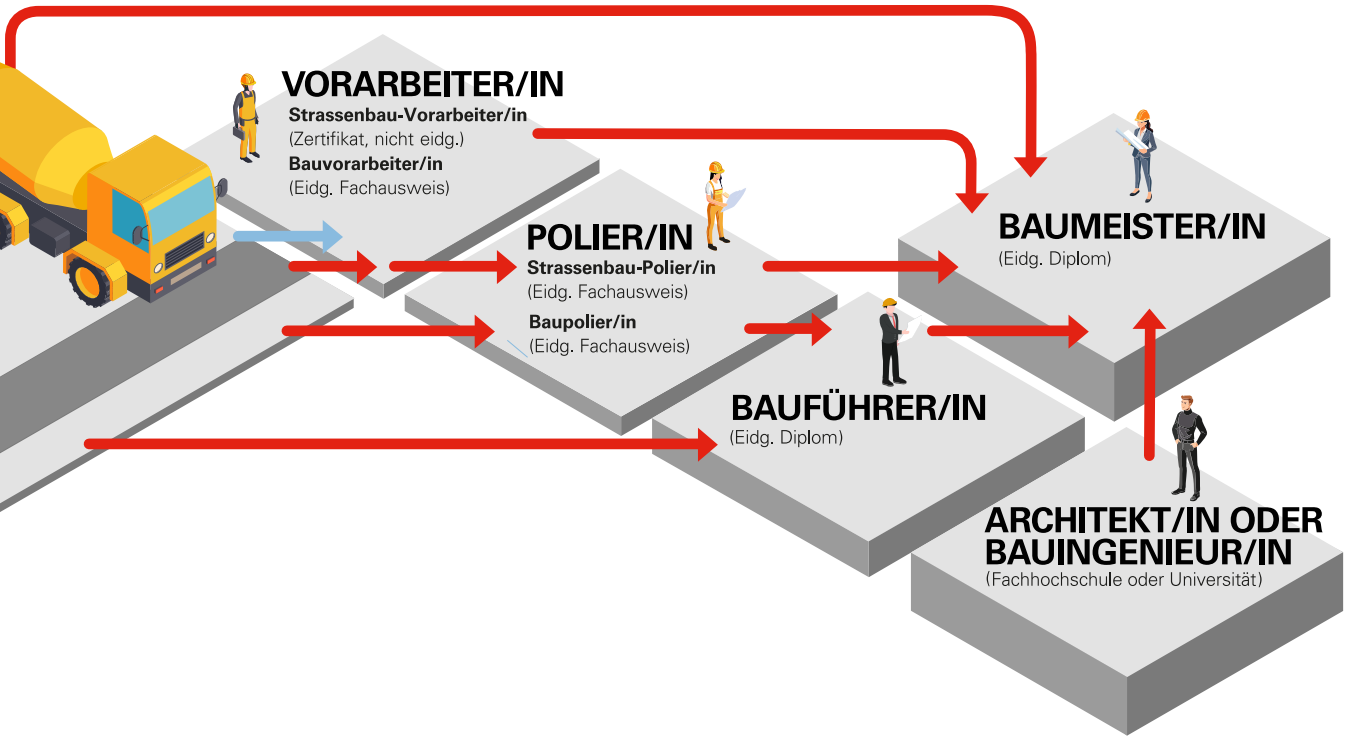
VORARBEITER/IN
Strassenbau-Vorarbeiter/in
(Zertifikat, nicht eidg.)
Bauvorarbeiter/in
(Eidg. Fachausweis)

POLIER/IN
Strassenbau-Polier/in
(Eidg. Fachausweis)
Baupolier/in
(Eidg. Fachausweis)

BAUMEISTER/IN
(Eidg. Diplom)

BAUFÜHRER/IN
(Eidg. Diplom)

ARCHITEKT/IN ODER BAUINGENIEUR/IN
(Fachhochschule oder Universität)